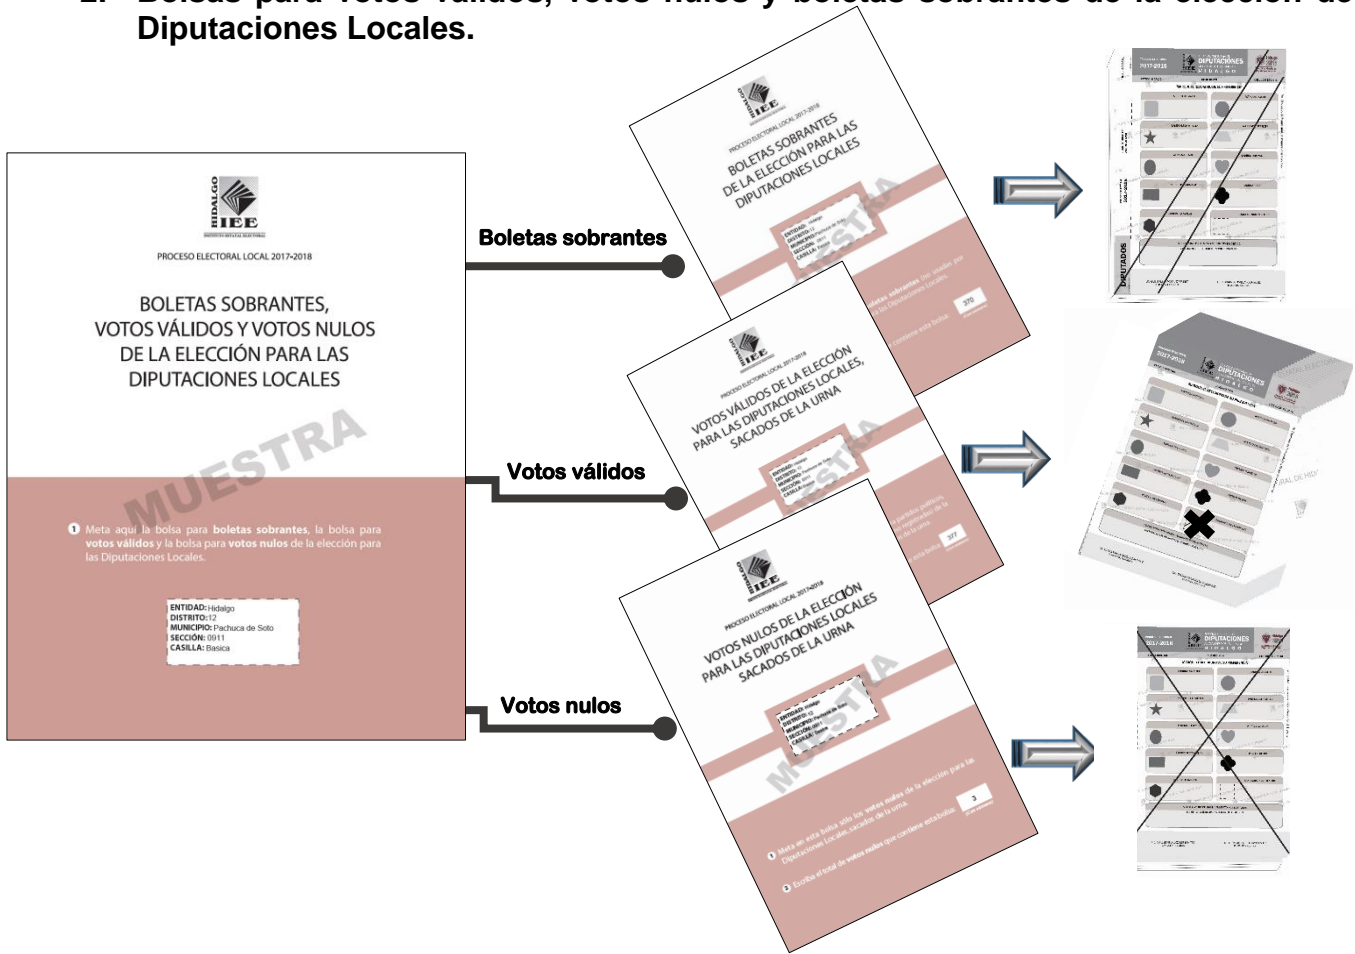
Diputaciones Locales.

HIDALGO
IEE

PROCESO ELECTORAL LOCAL 2017-2018

BOLETAS SOBRANTES, VOTOS VÁLIDOS Y VOTOS NULOS DE LA ELECCIÓN PARA LAS DIPUTACIONES LOCALES

MUESTRA

1 Meta aquí la bolsa para **boletas sobrantes**, la bolsa para **votos válidos** y la bolsa para **votos nulos** de la elección para las Diputaciones Locales.

ENTIDAD: Hidalgo
DISTRITO: 12
MUNICIPIO: Pachuca de Soto
SECCIÓN: 0911
CASILLA: Basica

Boletas sobrantes

Votos válidos

Votos nulos

IEE
PROCESO ELECTORAL LOCAL 2017-2018
BOLETAS SOBRANTES DE LA ELECCIÓN PARA LAS DIPUTACIONES LOCALES
MUESTRA
370

IEE
PROCESO ELECTORAL LOCAL 2017-2018
VOTOS VÁLIDOS DE LA ELECCIÓN PARA LAS DIPUTACIONES LOCALES, SACADOS DE LA URNA
MUESTRA
377

IEE
PROCESO ELECTORAL LOCAL 2017-2018
VOTOS NULOS DE LA ELECCIÓN PARA LAS DIPUTACIONES LOCALES SACADOS DE LA URNA
MUESTRA
1 Meta en esta bolsa sólo los votos nulos de la elección para las Diputaciones Locales, sacados de la urna.
2 Escriba el total de votos nulos que contiene esta bolsa.
3

2017-2018
DIPUTACIONES
HIDALGO
DIPUTADOS

2017-2018
DIPUTACIONES
HIDALGO

2017-2018
DIPUTACIONES
HIDALGO